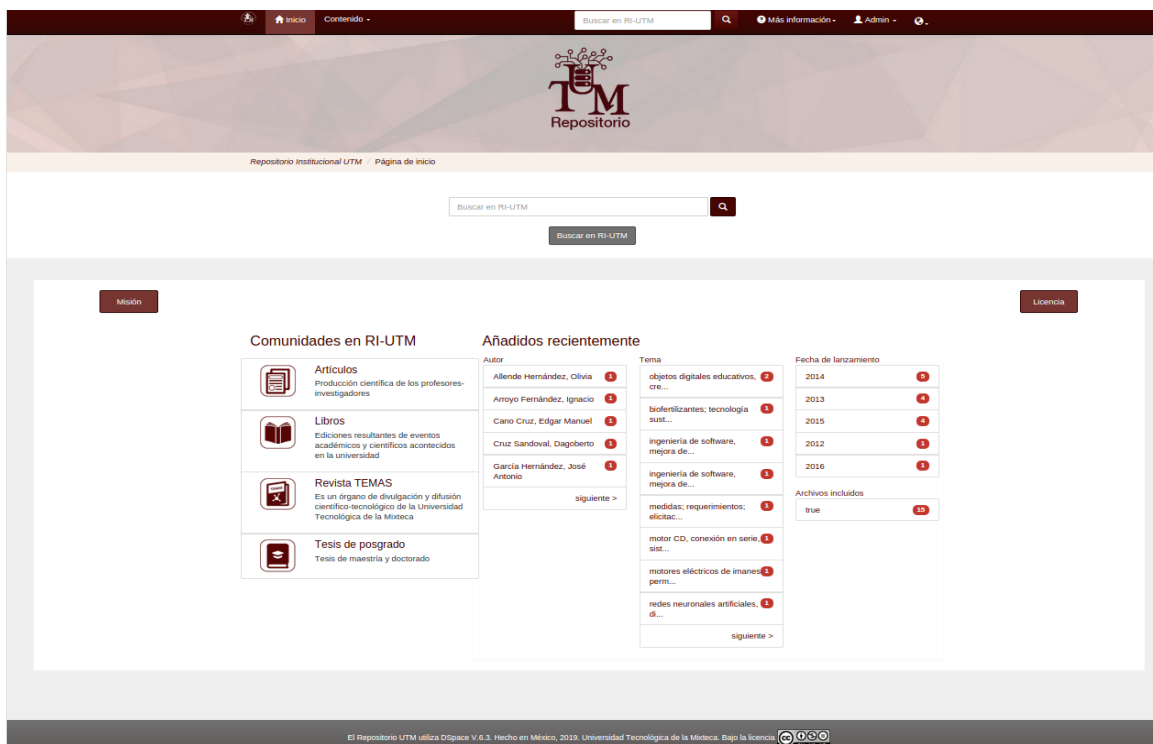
Inicio Contenido ▾ Buscar en RI-UTM Más información ▾ Admin ▾

UTM
Repositorio

Repositorio Institucional UTM / Página de inicio

Buscar en RI-UTM

Buscar en RI-UTM

Misión

Licencia

Comunidades en RI-UTM

Artículos
Producción científica de los profesores-investigadores

Libros
Ediciones resultantes de eventos académicos y científicos acontecidos en la universidad

Revista TEMAS
Es un órgano de divulgación y difusión científico-tecnológico de la Universidad Tecnológica de la Mixteca

Tesis de posgrado
Tesis de maestría y doctorado

Añadidos recientemente

| Autor | |
|---|---|
| Allende Hernández, Olivia | 1 |
| Arroyo Fernández, Ignacio | 1 |
| Cano Cruz, Edgar Manuel | 1 |
| Cruz Sandoval, Dagoberto | 1 |
| García Hernández, José Antonio | 1 |

siguiente >

| Tema | |
|---|---|
| objetos digitales educativos, cre... | 2 |
| biofertilizantes; tecnología sust... | 1 |
| ingeniería de software, mejora de... | 1 |
| ingeniería de software, mejora de... | 1 |
| medidas; requerimientos; elicitac... | 1 |
| motor CD, conexión en serie, sist... | 1 |
| motores eléctricos de imanes perm... | 1 |
| redes neuronales artificiales, di... | 1 |

siguiente >

| Fecha de lanzamiento | |
|---|---|
| 2014 | 5 |
| 2013 | 4 |
| 2015 | 4 |
| 2012 | 1 |
| 2016 | 1 |

| Archivos incluidos | |
|---|---|
| true | 15 |

El Repositorio UTM utiliza DSpace V.6.3. Hecho en México, 2019. Universidad Tecnológica de la Mixteca. Bajo la licencia